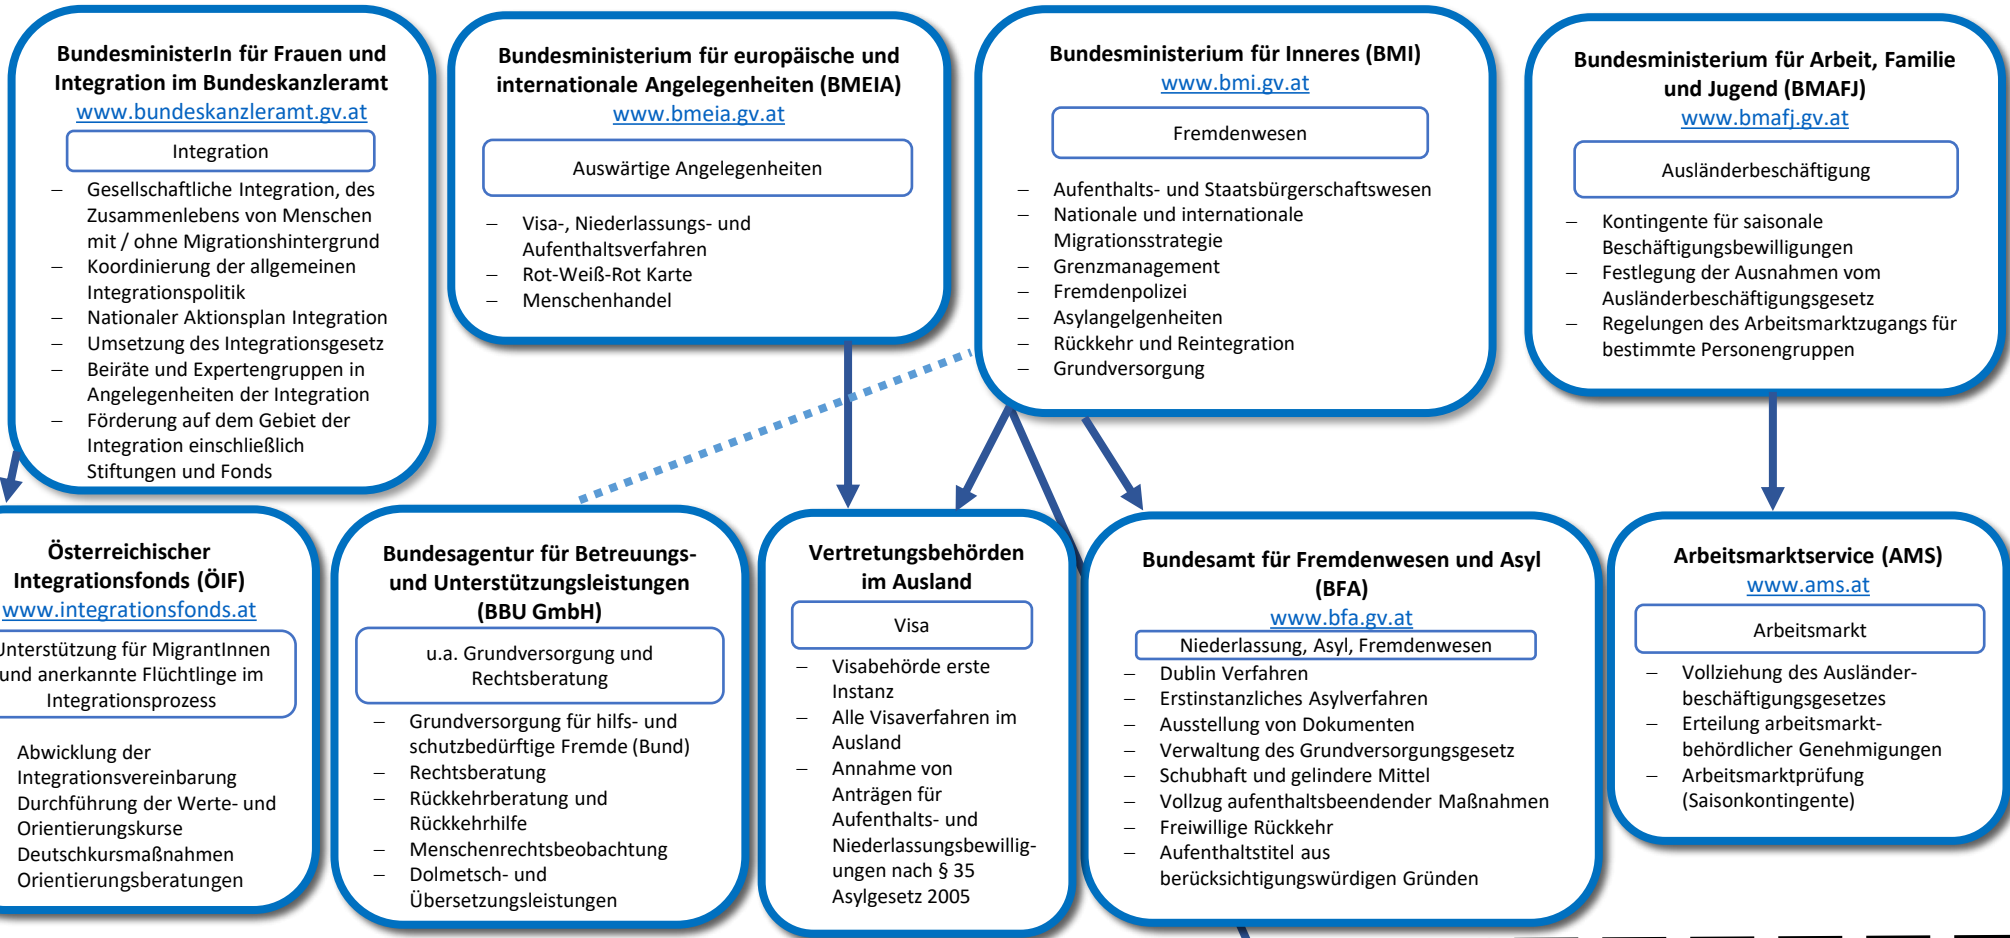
BundesministerIn für Frauen und Integration im Bundeskanzleramt
www.bundeskanzleramt.gv.at

Integration

– Gesellschaftliche Integration, des Zusammenlebens von Menschen mit / ohne Migrationshintergrund
– Koordinierung der allgemeinen Integrationspolitik
– Nationaler Aktionsplan Integration
– Umsetzung des Integrationsgesetz
– Beiräte und Expertengruppen in Angelegenheiten der Integration
– Förderung auf dem Gebiet der Integration einschließlich Stiftungen und Fonds

Bundesministerium für europäische und internationale Angelegenheiten (BMEIA)
www.bmeia.gv.at

Auswärtige Angelegenheiten

– Visa-, Niederlassungs- und Aufenthaltsverfahren
– Rot-Weiß-Rot Karte
– Menschenhandel

Bundesministerium für Inneres (BMI)
www.bmi.gv.at

Fremdenwesen

– Aufenthalts- und Staatsbürgerschaftswesen
– Nationale und internationale Migrationsstrategie
– Grenzmanagement
– Fremdenpolizei
– Asylangelgenheiten
– Rückkehr und Reintegration
– Grundversorgung

Bundesministerium für Arbeit, Familie und Jugend (BMAFJ)
www.bmafj.gv.at

Ausländerbeschäftigung

– Kontingente für saisonale Beschäftigungsbewilligungen
– Festlegung der Ausnahmen vom Ausländerbeschäftigungsgesetz
– Regelungen des Arbeitsmarktzugangs für bestimmte Personengruppen

Österreichischer Integrationsfonds (ÖIF)
www.integrationsfonds.at

Unterstützung für MigrantInnen und anerkannte Flüchtlinge im Integrationsprozess

Abwicklung der Integrationsvereinbarung
Durchführung der Werte- und Orientierungskurse
Deutschkursmaßnahmen
Orientierungsberatungen

Bundesagentur für Betreuungs- und Unterstützungsleistungen (BBU GmbH)

u.a. Grundversorgung und Rechtsberatung

– Grundversorgung für hilfs- und schutzbedürftige Fremde (Bund)
– Rechtsberatung
– Rückkehrberatung und Rückkehrhilfe
– Menschenrechtsbeobachtung
– Dolmetsch- und Übersetzungsleistungen

Vertretungsbehörden im Ausland

Visa

– Visabehörde erste Instanz
– Alle Visaverfahren im Ausland
– Annahme von Anträgen für Aufenthalts- und Niederlassungsbewilligungen nach § 35 Asylgesetz 2005

Bundesamt für Fremdenwesen und Asyl (BFA)
www.bfa.gv.at

Niederlassung, Asyl, Fremdenwesen

– Dublin Verfahren
– Erstinstanzliches Asylverfahren
– Ausstellung von Dokumenten
– Verwaltung des Grundversorgungsgesetz
– Schubhaft und gelindere Mittel
– Vollzug aufenthaltsbeendender Maßnahmen
– Freiwillige Rückkehr
– Aufenthaltstitel aus berücksichtigungswürdigen Gründen

Arbeitsmarktservice (AMS)
www.ams.at

Arbeitsmarkt

– Vollziehung des Ausländerbeschäftigungsgesetzes
– Erteilung arbeitsmarktbehördlicher Genehmigungen
– Arbeitsmarktprüfung (Saisonkontingente)